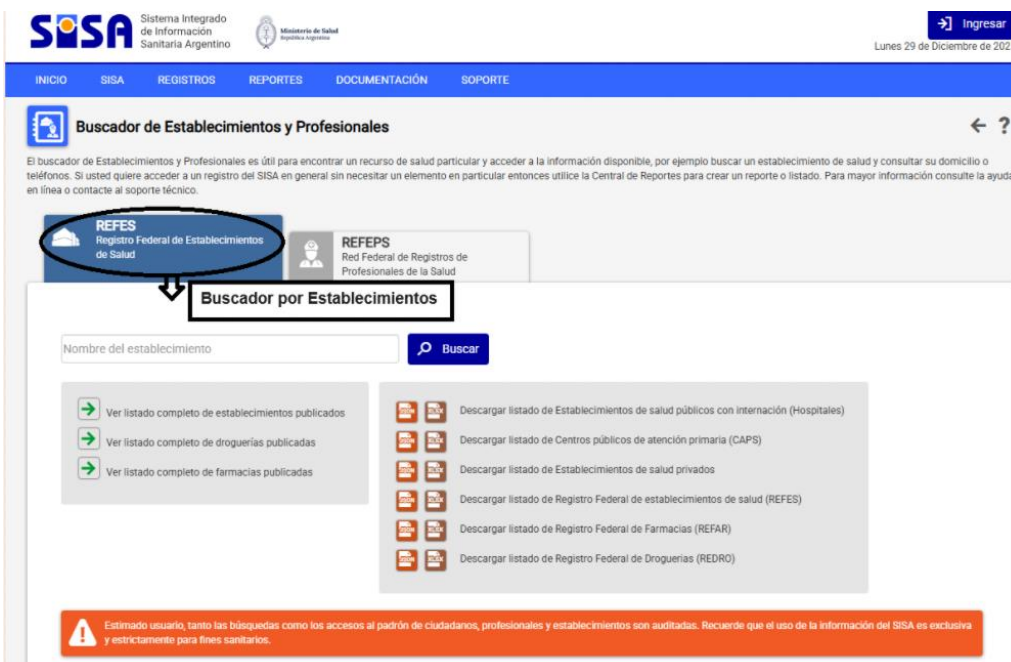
SISA Sistema Integrado de Información Sanitaria Argentino

Ministerio de Salud República Argentina

Ingresar

Lunes 29 de Diciembre de 202

INICIO SISA REGISTROS REPORTES DOCUMENTACIÓN SOPORTE

Buscador de Establecimientos y Profesionales

El buscador de Establecimientos y Profesionales es útil para encontrar un recurso de salud particular y acceder a la información disponible, por ejemplo buscar un establecimiento de salud y consultar su domicilio o teléfonos. Si usted quiere acceder a un registro del SISA en general sin necesitar un elemento en particular entonces utilice la Central de Reportes para crear un reporte o listado. Para mayor información consulte la ayuda en línea o contacte al soporte técnico.

REFES
Registro Federal de Establecimientos de Salud

REFEPS
Red Federal de Registros de Profesionales de la Salud

Buscador por Establecimientos

Nombre del establecimiento

Buscar

Ver listado completo de establecimientos publicados

Ver listado completo de droguerías publicadas

Ver listado completo de farmacias publicadas

Descargar listado de Establecimientos de salud públicos con internación (Hospitales)

Descargar listado de Centros públicos de atención primaria (CAPS)

Descargar listado de Establecimientos de salud privados

Descargar listado de Registro Federal de establecimientos de salud (REFES)

Descargar listado de Registro Federal de Farmacias (REFAR)

Descargar listado de Registro Federal de Droguerias (REDRO)

Estimado usuario, tanto las búsquedas como los accesos al padrón de ciudadanos, profesionales y establecimientos son auditadas. Recuerde que el uso de la información del SISA es exclusiva y estrictamente para fines sanitarios.